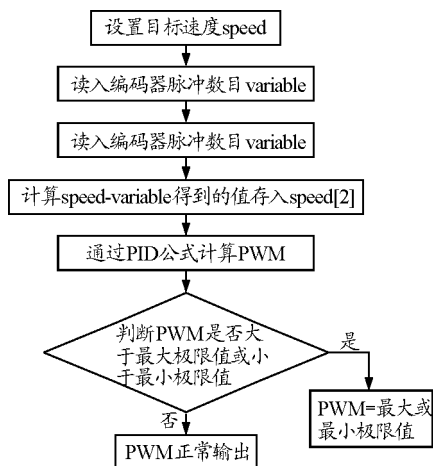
设置目标速度speed

读入编码器脉冲数目variable

读入编码器脉冲数目variable

计算speed-variable得到的值存入speed[2]

通过PID公式计算PWM

判断PWM是否大于最大极限值或小于最小极限值

是

PWM=最大或最小极限值

否

PWM正常输出